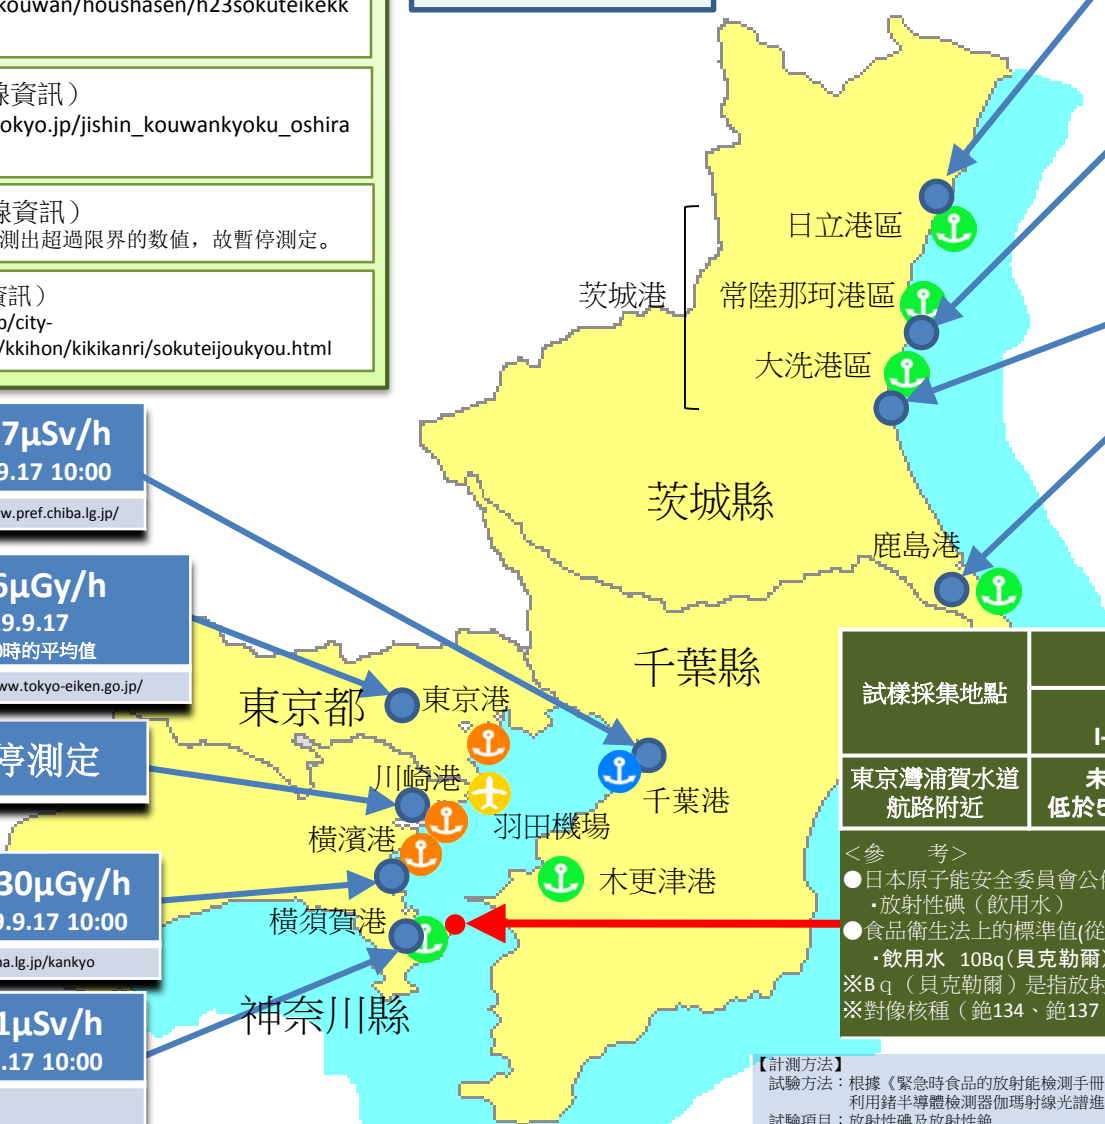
kouwan/houshasen/h23sokuteikekk

線資訊）
okyo.jp/jishin_kouwankyoku_oshira

線資訊）
測出超過限界的數值，故暫停測定。

資訊）
o/city-
/kkihon/kikikanri/sokuteijoukyou.html

7μSv/h
9.17 10:00
w.pref.chiba.lg.jp/

5μGy/h
9.9.17
時的平均值
ww.tokyo-eiken.go.jp/

停測定

30μGy/h
9.9.17 10:00
a.lg.jp/kankyo

1μSv/h
.17 10:00

日立港區
常陸那珂港區
大洗港區
茨城港
茨城縣
鹿島港
千葉縣
東京都
東京港
川崎港
千葉港
羽田機場
橫濱港
木更津港
橫須賀港
神奈川縣

| 試樣採集地點 | |
|---|---|
| | I- |
| 東京灣浦賀水道航路附近 | 未低於5 |

<參　考>
●日本原子能安全委員會公
・放射性碘（飲用水）
●食品衛生法上的標準值(從
・飲用水　10Bq（貝克勒爾
※Bq（貝克勒爾）是指放射
※對像核種（銫134、銫137

【計測方法】
試驗方法：根據《緊急時食品的放射能檢測手冊
利用鍺半導體檢測器伽瑪射線光譜進
試驗項目：放射性碘及放射性銫